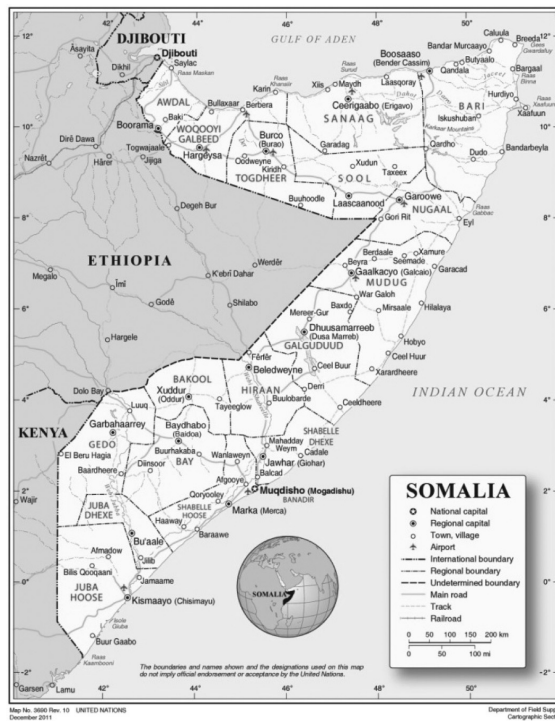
12° 44° 46° 48° 50°

DJIBOUTI
GULF OF ADEN
Asayita
Djibouti
Dikhil
Saylac
Raas Maskan
Caluula
Breeda
Raas Caseeyr
Bandar Murcaayo
Boosaaso (Bender Cassim)
Butyaalo
Qandala
Bargaal
Raas Binna
Raas Xaafuun
Xaafuun
Laasqoray
Xiis
Maydh
Raas Surud
Raas Khansir
AWDAL
Bullaxaar
Berbera
Ceerigaabo (Erigavo)
SANAAG
BARI
Hurdiyo
Baki
Iskushuban
Karkaar Mountains
10°
Dirē Dawa
Borama
WOQOOYI GALBEED
Burco (Burao)
Garadag
Qardho
Dudo
Bandarbeyla
Togwajaale
Hargeysa
Oodweyne
Xudun
Taxeex
Nazrēt
Hārer
Jijiga
Kiridh
TOGDHEER
SOOL
Buuhoodle
Laascaanood
Garoowe
NUGAAL
Raas Gabbac
Gori Rit
Eyl
8°
Degeh Bur
ETHIOPIA
Werdēr
Berdaale
Xamure
Seemade
Garacad
Megalo
Beyra
Gaalkacyo (Galcaio)
Īmī
K'ebrī Dahar
MUDUG
War Galoh
Godē
Shilabo
Mirsaale
Hilalaya
Baxdo
Mereer-Gur
6°
Dhuusamarreeb (Dusa Marreb)
Hargele
GALGUDUUD
Hobyo
Ceel Huur
Ferfer
Ceel Buur
Xarardheere
Beledweyne
BAKOOL
HIIRAAN
Derri
INDIAN OCEAN
Dolo Bay
Xuddur (Oddur)
Buulobarde
Ceeldheere
Luuq
Tayeeglow
4°
KENYA
Garbahaarey
Baydhabo (Baidoa)
SHABELLE DHEXE
GEDO
Mahadday Weym
El Beru Hagia
Buurhakaba
Cadale
BAY
Jawhar (Giohar)
Baardheere
Dinsoor
Wanlaweyn
Balcad
Afgooye
BANADIR
Muqdisho (Mogadishu)
Wajir
JUBA DHEXE
Qoryooley
2°
SHABELLE HOOSE
Marka (Merca)
Haawaay
Bu'aale
Baraawe
Afmadow
Bilis Qooqaani
Jamaame
0°
JUBA HOOSE
Kismaayo (Chisimayu)
Isole Giuba
SOMALIA
Buur Gaabo
Raas Kaamboni
-2°
Garsen
Lamu
42° 44° 46° 48° 50°

SOMALIA
National capital
Regional capital
Town, village
Airport
International boundary
Regional boundary
Undetermined boundary
Main road
Track
Railroad
0 50 100 150 200 km
0 50 100 mi

The boundaries and names shown and the designations used on this map do not imply official endorsement or acceptance by the United Nations.

Map No. 3690 Rev. 10 UNITED NATIONS
December 2011
Department of Field Supp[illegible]
Cartographic Se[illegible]